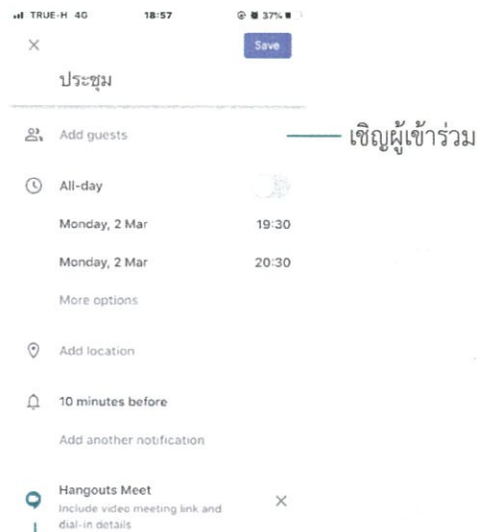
TRUE-H 4G 18:57 37%

×

Save

ประชุม

Add guests

เชิญผู้เข้าร่วม

All-day

Monday, 2 Mar 19:30

Monday, 2 Mar 20:30

More options

Add location

10 minutes before

Add another notification

Hangouts Meet
Include video meeting link and dial-in details

×